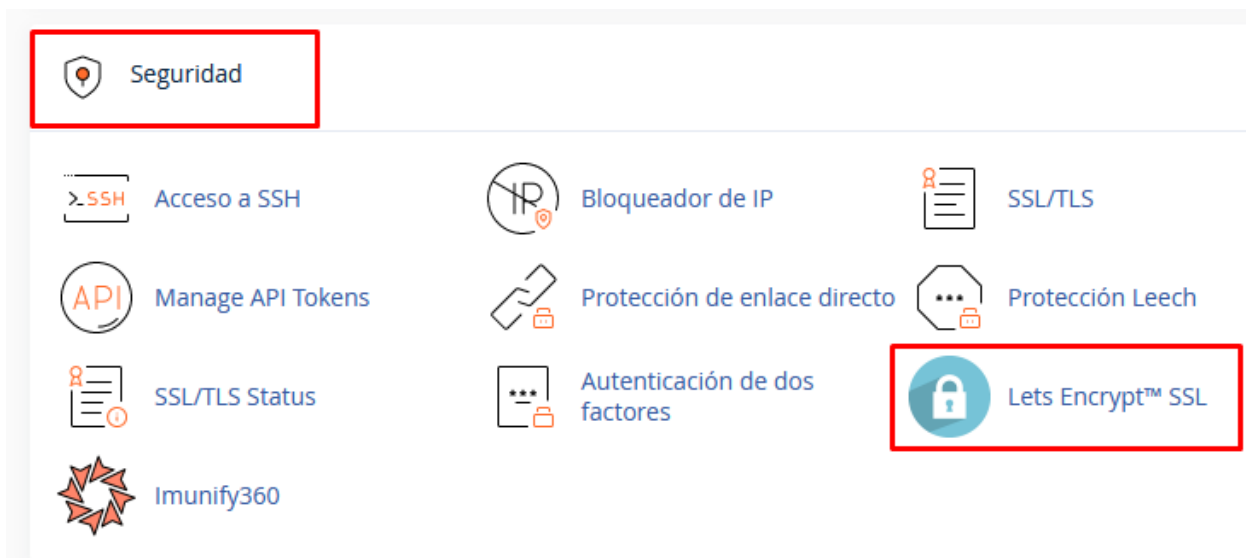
Seguridad

>_SSH Acceso a SSH

IP Bloqueador de IP

SSL/TLS

API Manage API Tokens

Protección de enlace directo

Protección Leech

SSL/TLS Status

Autenticación de dos factores

Lets Encrypt™ SSL

Imunify360